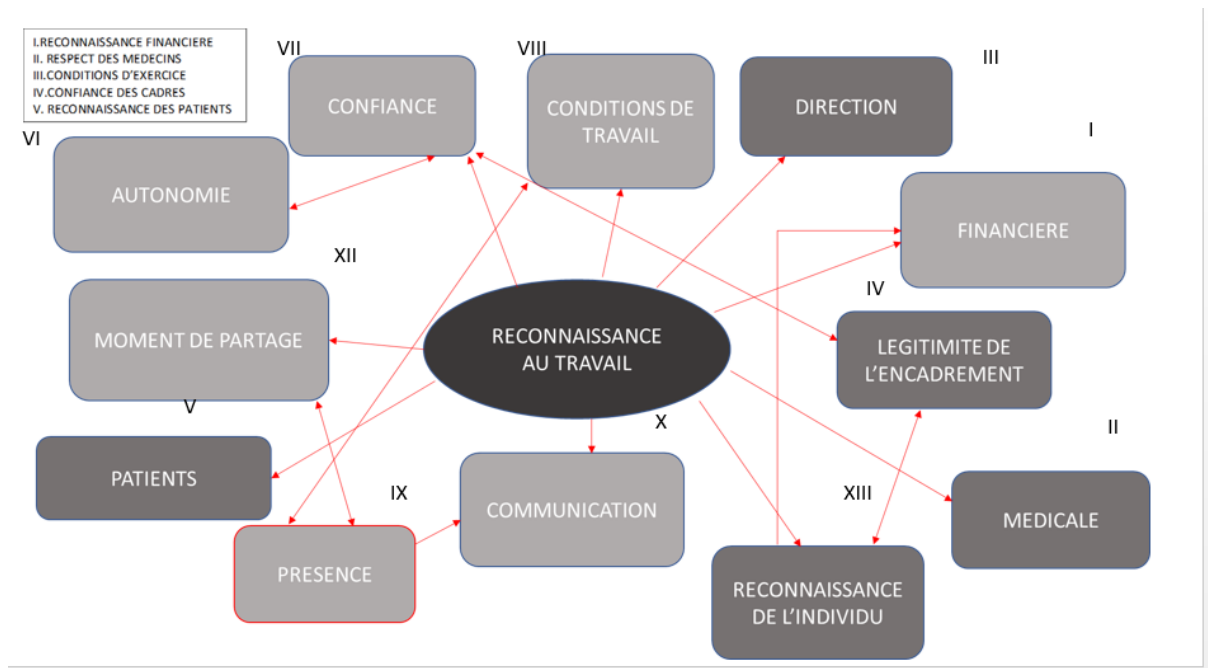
I.RECONNAISSANCE FINANCIERE
II. RESPECT DES MEDECINS
III.CONDITIONS D'EXERCICE
IV.CONFIANCE DES CADRES
V. RECONNAISSANCE DES PATIENTS

VII
CONFIANCE

VIII
CONDITIONS DE TRAVAIL

DIRECTION
III

VI
AUTONOMIE

I
FINANCIERE

XII
MOMENT DE PARTAGE

RECONNAISSANCE AU TRAVAIL

IV
LEGITIMITE DE L'ENCADREMENT

V
PATIENTS

X

II

IX
COMMUNICATION

XIII
MEDICALE

PRESENCE

RECONNAISSANCE DE L'INDIVIDU